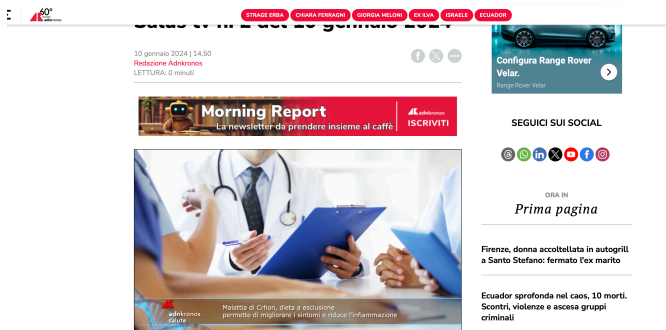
60° adnkronos

STRAGE ERBA | CHIARA FERRAGNI | GIORGIA MELONI | EX ILVA | ISRAELE | ECUADOR

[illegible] tv n. 2 del 10 gennaio 2024

10 gennaio 2024 | 14.50
Redazione Adnkronos
LETTURA: 0 minuti

Morning Report
La newsletter da prendere insieme al caffè
adnkronos
ISCRIVITI

adnkronos salute
Malattia di Crhon, dieta a esclusione permette di migliorare i sintomi e riduce l'infiammazione

Configura Range Rover Velar.
Range Rover Velar

SEGUICI SUI SOCIAL

ORA IN
Prima pagina

Firenze, donna accoltellata in autogrill a Santo Stefano: fermato l'ex marito

Ecuador sprofonda nel caos, 10 morti. Scontri, violenze e ascesa gruppi criminali